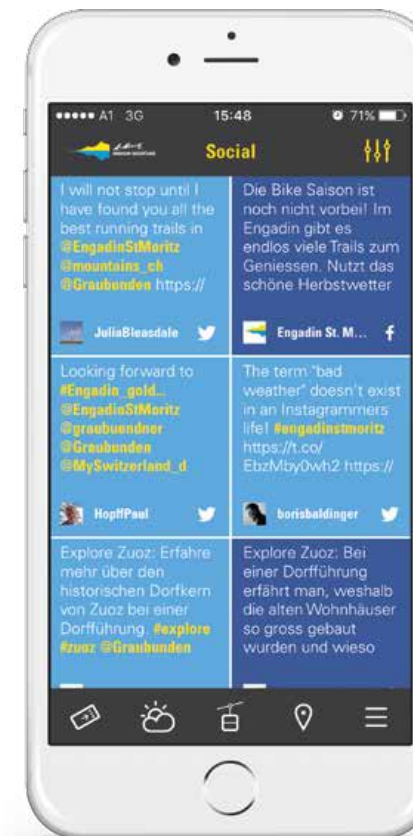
••••• A1 3G 15:48 71%

Social

I will not stop until I have found you all the best running trails in @EngadinStMoritz @mountains_ch @Graubunden https://

JuliaBleasdale

Die Bike Saison ist noch nicht vorbei! Im Engadin gibt es endlos viele Trails zum Geniessen. Nutzt das schöne Herbstwetter

Engadin St. M...

Looking forward to #Engadin_gold... @EngadinStMoritz @graubuendner @Graubunden @MySwitzerland_d

HopffPaul

The term "bad weather" doesn't exist in an Instagrammers life! #engadinstmoritz https://t.co/EbzMby0wh2 https://

borisbaldinger

Explore Zuoz: Erfahre mehr über den historischen Dorfkern von Zuoz bei einer Dorfführung. #explore #zuoz @Graubunden

Explore Zuoz: Bei einer Dorfführung erfährt man, weshalb die alten Wohnhäuser so gross gebaut wurden und wieso